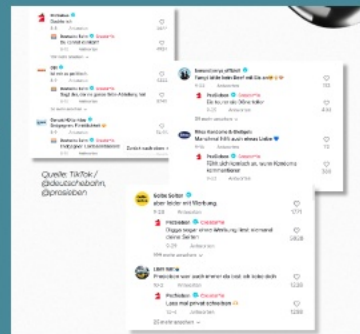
Quelle: TikTok/ @deutschebahn, @prosieben

Gute Seiten
aber leider mit Werbung
9-23 Antworten
1271

ProSieben · Ersteller
Digga sogar ohne Werbung liest niemand deine Seiten
9-29 Antworten
1.828

Lieri Mirla
Prosieben war auch immer da look ok lobe dich
1232

ProSieben · Ersteller
Lass mal privat schreiben
1250

ProSieben · Ersteller
Du bist so ein Ofen

ProSieben · Ersteller
Fühl ich irgendwie, weil Konsums kommentieren

Deutsche Bahn